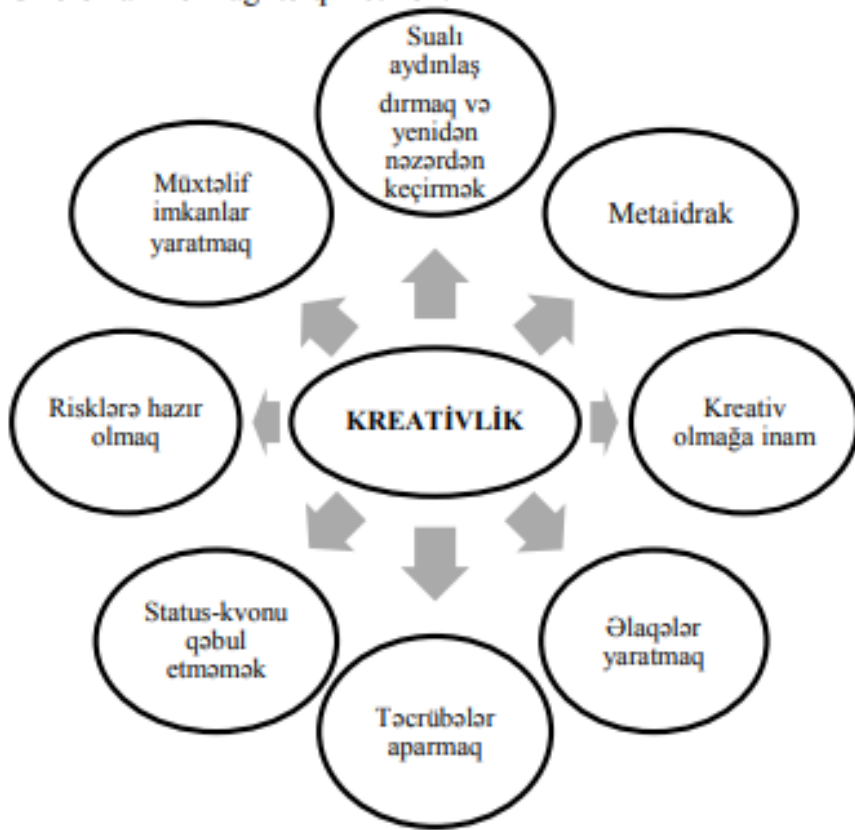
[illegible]

Sualı aydınlaş dırmaq və yenidən nəzərdən keçirmək

Metaidrak

Kreativ olmağa inam

Əlaqələr yaratmaq

Təcrübələr aparmaq

Status-kvonu qəbul etməmək

Risklərə hazır olmaq

Müxtəlif imkanlar yaratmaq

KREATİVLİK